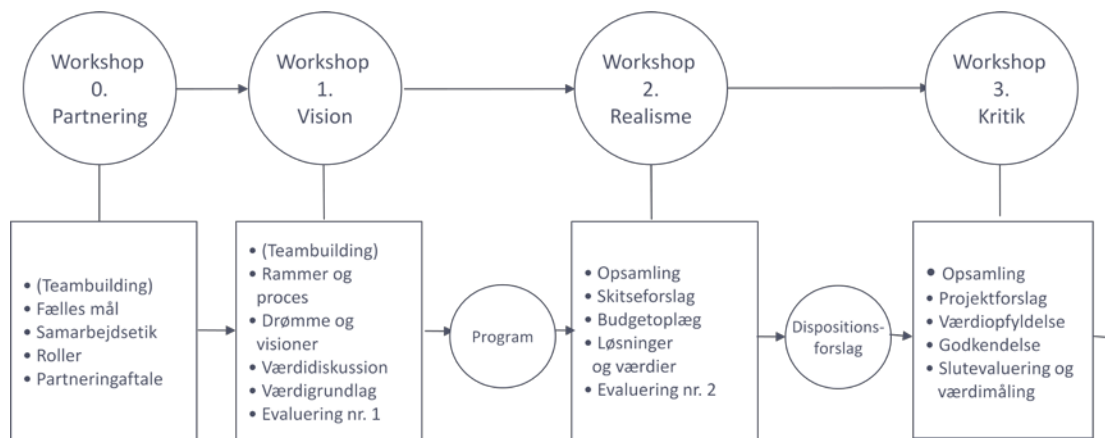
Workshop 0. Partnering

Workshop 1. Vision

Workshop 2. Realisme

Workshop 3. Kritik

• (Teambuilding)
• Fælles mål
• Samarbejdsetik
• Roller
• Partneringaftale

• (Teambuilding)
• Rammer og proces
• Drømme og visioner
• Værdidiskussion
• Værdigrundlag
• Evaluering nr. 1

Program

• Opsamling
• Skitseforslag
• Budgetoplæg
• Løsninger og værdier
• Evaluering nr. 2

Dispositionsforslag

• Opsamling
• Projektforslag
• Værdiopfyldelse
• Godkendelse
• Slutevaluering og værdimåling